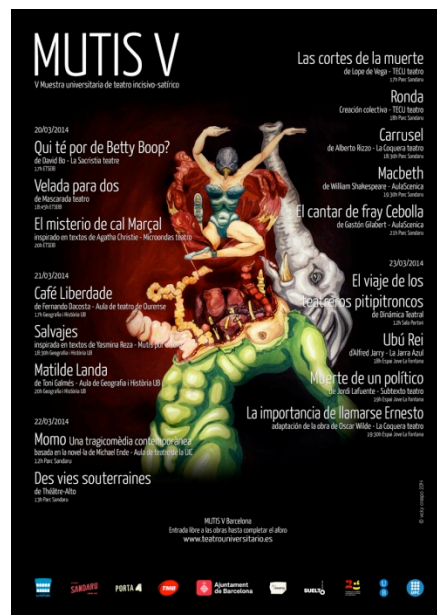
MUTIS V
V Muestra universitaria de teatro incisivo-satírico

20/03/2014
Qui té por de Betty Boop?
de David Bo - La Sacristia teatre
17h ETSEIB

Velada para dos
de Mascarada teatro
18:45h ETSEIB

El misterio de cal Marçal
inspirada en textos de Agatha Christie - Microondas teatro
20h ETSEIB

21/03/2014
Café Liberdade
de Fernando Dacosta - Aula de teatro de Ourense
17h Geografia i Història UB

Salvajes
inspirada en textos de Yasmina Reza - Mutis per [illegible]
18:30h Geografia i Història UB

Matilde Landa
de Toni Galmés - Aula de Geografia i Història UB
20h Geografia i Història UB

22/03/2014
Momo Una tragicomèdia contemporànea
basada en la novel·la de Michael Ende - Aula de teatre de la UIC
12h Parc Sandaru

Des vies souterraines
de Théâtre-Alto
13h Parc Sandaru

Las cortes de la muerte
de Lope de Vega - TECU teatro
17h Parc Sandaru

Ronda
Creación colectiva - TECU teatro
18h Parc Sandaru

Carrusel
de Alberto Rizzo - La Coquera teatro
18:30h Parc Sandaru

Macbeth
de William Shakespeare - AulaScenica
19:30h Parc Sandaru

El cantar de fray Cebolla
de Gastón Gilabert - AulaScenica
21h Parc Sandaru

23/03/2014
El viaje de los teatreros pitipitroncos
de Dinámica Teatral
12h Sala Porta4

Ubú Rei
d'Alfred Jarry - La Jarra Azul
18h Espai Jove La Fontana

Muerte de un político
de Jordi Lafuente - Subtexto teatro
19h Espai Jove La Fontana

La importancia de llamarse Ernesto
adaptación de la obra de Oscar Wilde - La Coquera teatro
20:30h Espai Jove La Fontana

MUTIS V Barcelona
Entrada libre a las obras hasta completar el aforo
www.teatrouniversitario.es

SANDARU
PORTA 4
Ajuntament de Barcelona
SUELTO